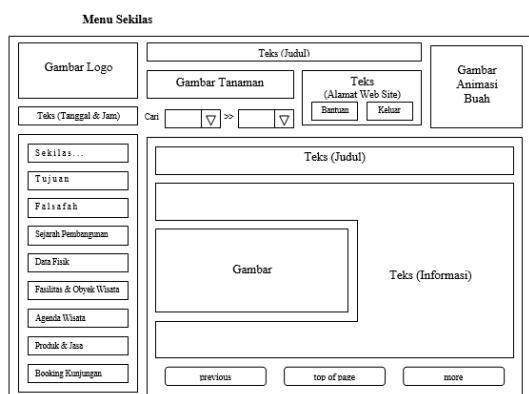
Menu Sekilas

Gambar Logo

Teks (Judul)

Gambar Tanaman

Teks
(Alamat Web Site)

Bantuan

Keluar

Gambar Animasi Buah

Teks (Tanggal & Jam)

Cari

>>

Sekilas...

Tujuan

Falsafah

Sejarah Pembangunan

Data Fisik

Fasilitas & Obyek Wisata

Agenda Wisata

Produk & Jasa

Booking Kunjungan

Teks (Judul)

Gambar

Teks (Informasi)

previous

top of page

more